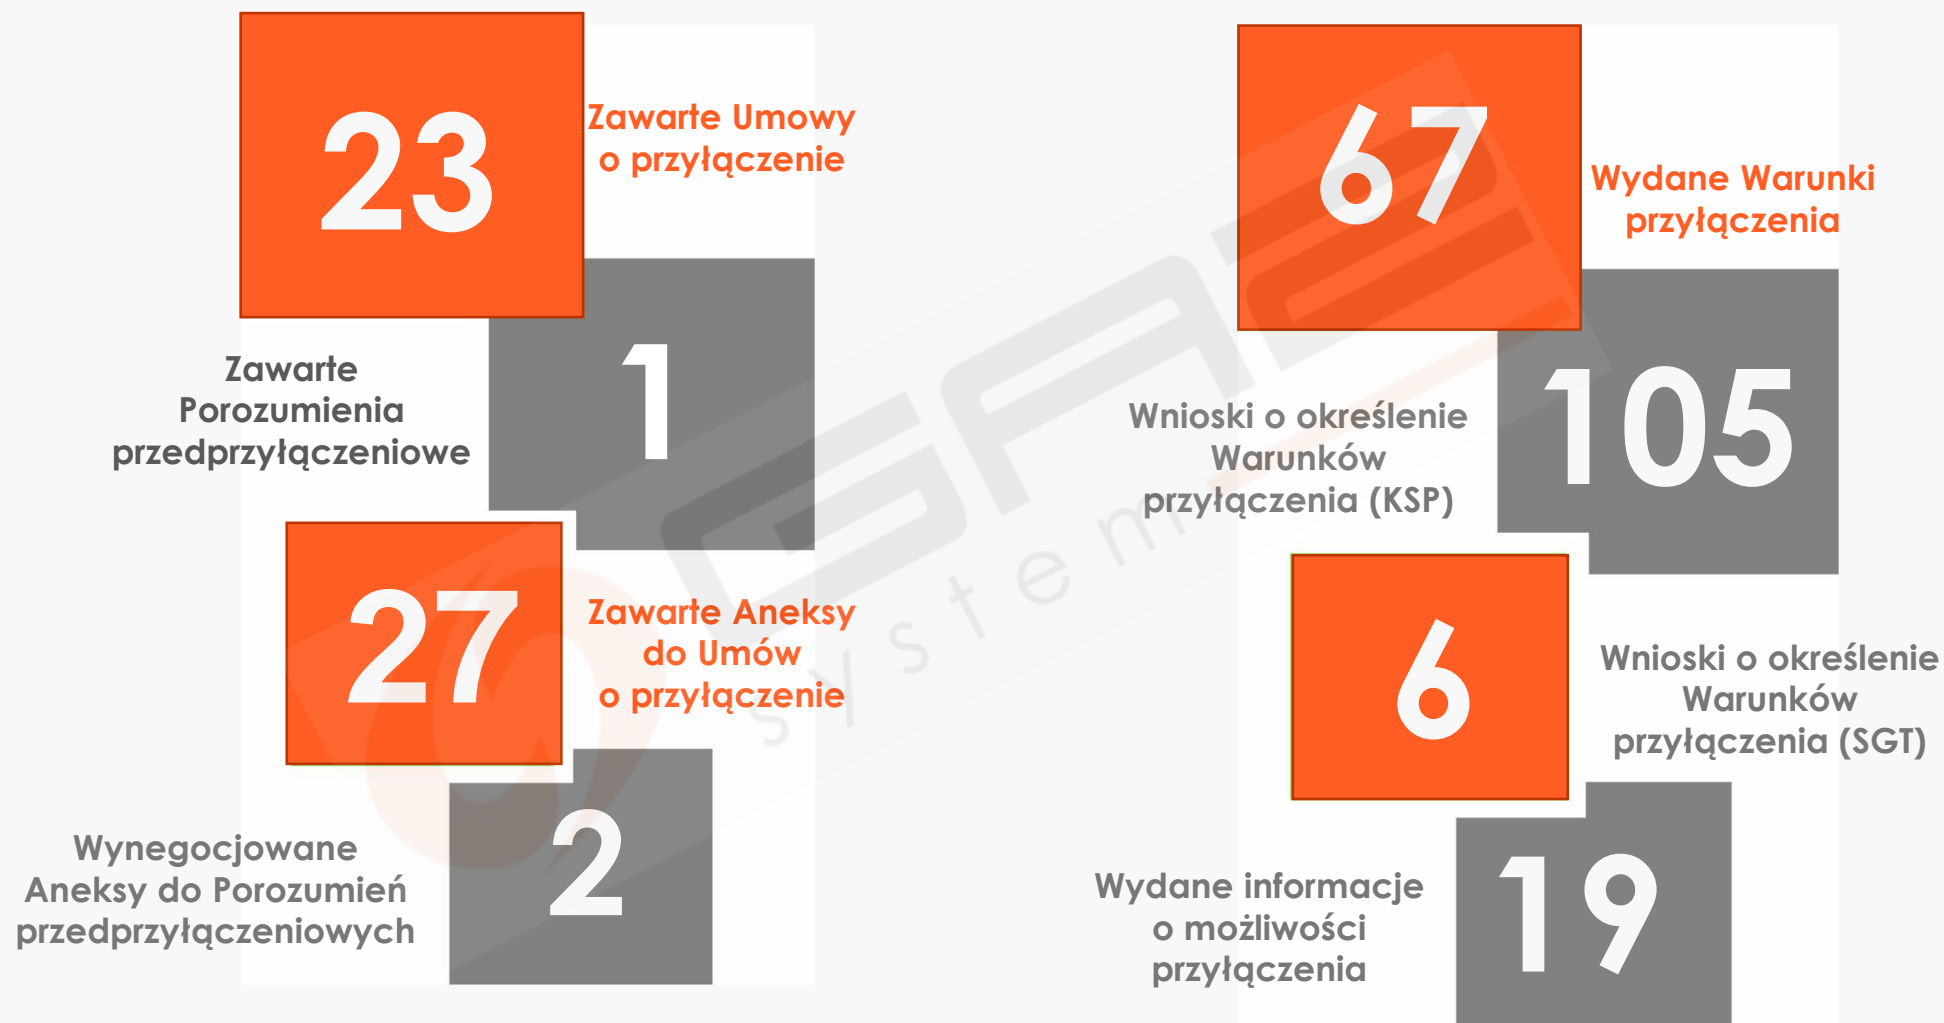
23
Zawarte Umowy o przyłączenie

1
Zawarte Porozumienia przedprzyłączeniowe

27
Zawarte Aneksy do Umów o przyłączenie

2
Wynegocjowane Aneksy do Porozumień przedprzyłączeniowych

67
Wydane Warunki przyłączenia

105
Wnioski o określenie Warunków przyłączenia (KSP)

6
Wnioski o określenie Warunków przyłączenia (SGT)

19
Wydane informacje o możliwości przyłączenia